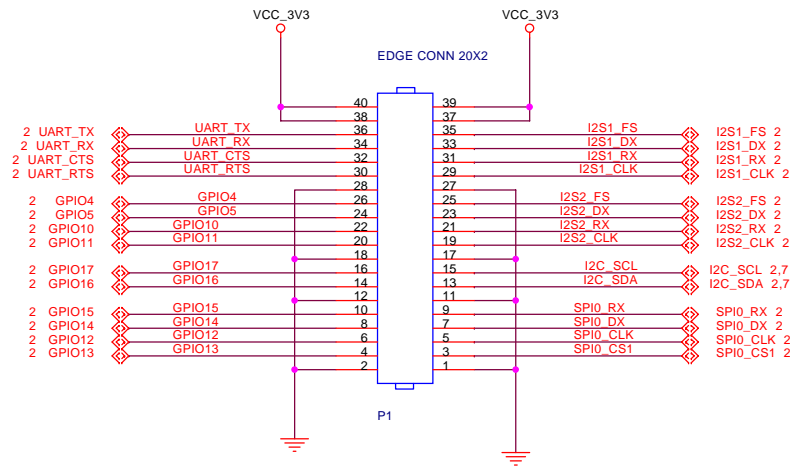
VCC_3V3
VCC_3V3
EDGE CONN 20X2

| Left label | Net | Pin | Pin | Net | Right label |
|---|---|---|---|---|---|
| | | 40 | 39 | | |
| | | 38 | 37 | | |
| 2 UART_TX | UART_TX | 36 | 35 | I2S1_FS | I2S1_FS 2 |
| 2 UART_RX | UART_RX | 34 | 33 | I2S1_DX | I2S1_DX 2 |
| 2 UART_CTS | UART_CTS | 32 | 31 | I2S1_RX | I2S1_RX 2 |
| 2 UART_RTS | UART_RTS | 30 | 29 | I2S1_CLK | I2S1_CLK 2 |
| | | 28 | 27 | | |
| 2 GPIO4 | GPIO4 | 26 | 25 | I2S2_FS | I2S2_FS 2 |
| 2 GPIO5 | GPIO5 | 24 | 23 | I2S2_DX | I2S2_DX 2 |
| 2 GPIO10 | GPIO10 | 22 | 21 | I2S2_RX | I2S2_RX 2 |
| 2 GPIO11 | GPIO11 | 20 | 19 | I2S2_CLK | I2S2_CLK 2 |
| | | 18 | 17 | | |
| 2 GPIO17 | GPIO17 | 16 | 15 | I2C_SCL | I2C_SCL 2,7 |
| 2 GPIO16 | GPIO16 | 14 | 13 | I2C_SDA | I2C_SDA 2,7 |
| | | 12 | 11 | | |
| 2 GPIO15 | GPIO15 | 10 | 9 | SPI0_RX | SPI0_RX 2 |
| 2 GPIO14 | GPIO14 | 8 | 7 | SPI0_DX | SPI0_DX 2 |
| 2 GPIO12 | GPIO12 | 6 | 5 | SPI0_CLK | SPI0_CLK 2 |
| 2 GPIO13 | GPIO13 | 4 | 3 | SPI0_CS1 | SPI0_CS1 2 |
| | | 2 | 1 | | |

P1